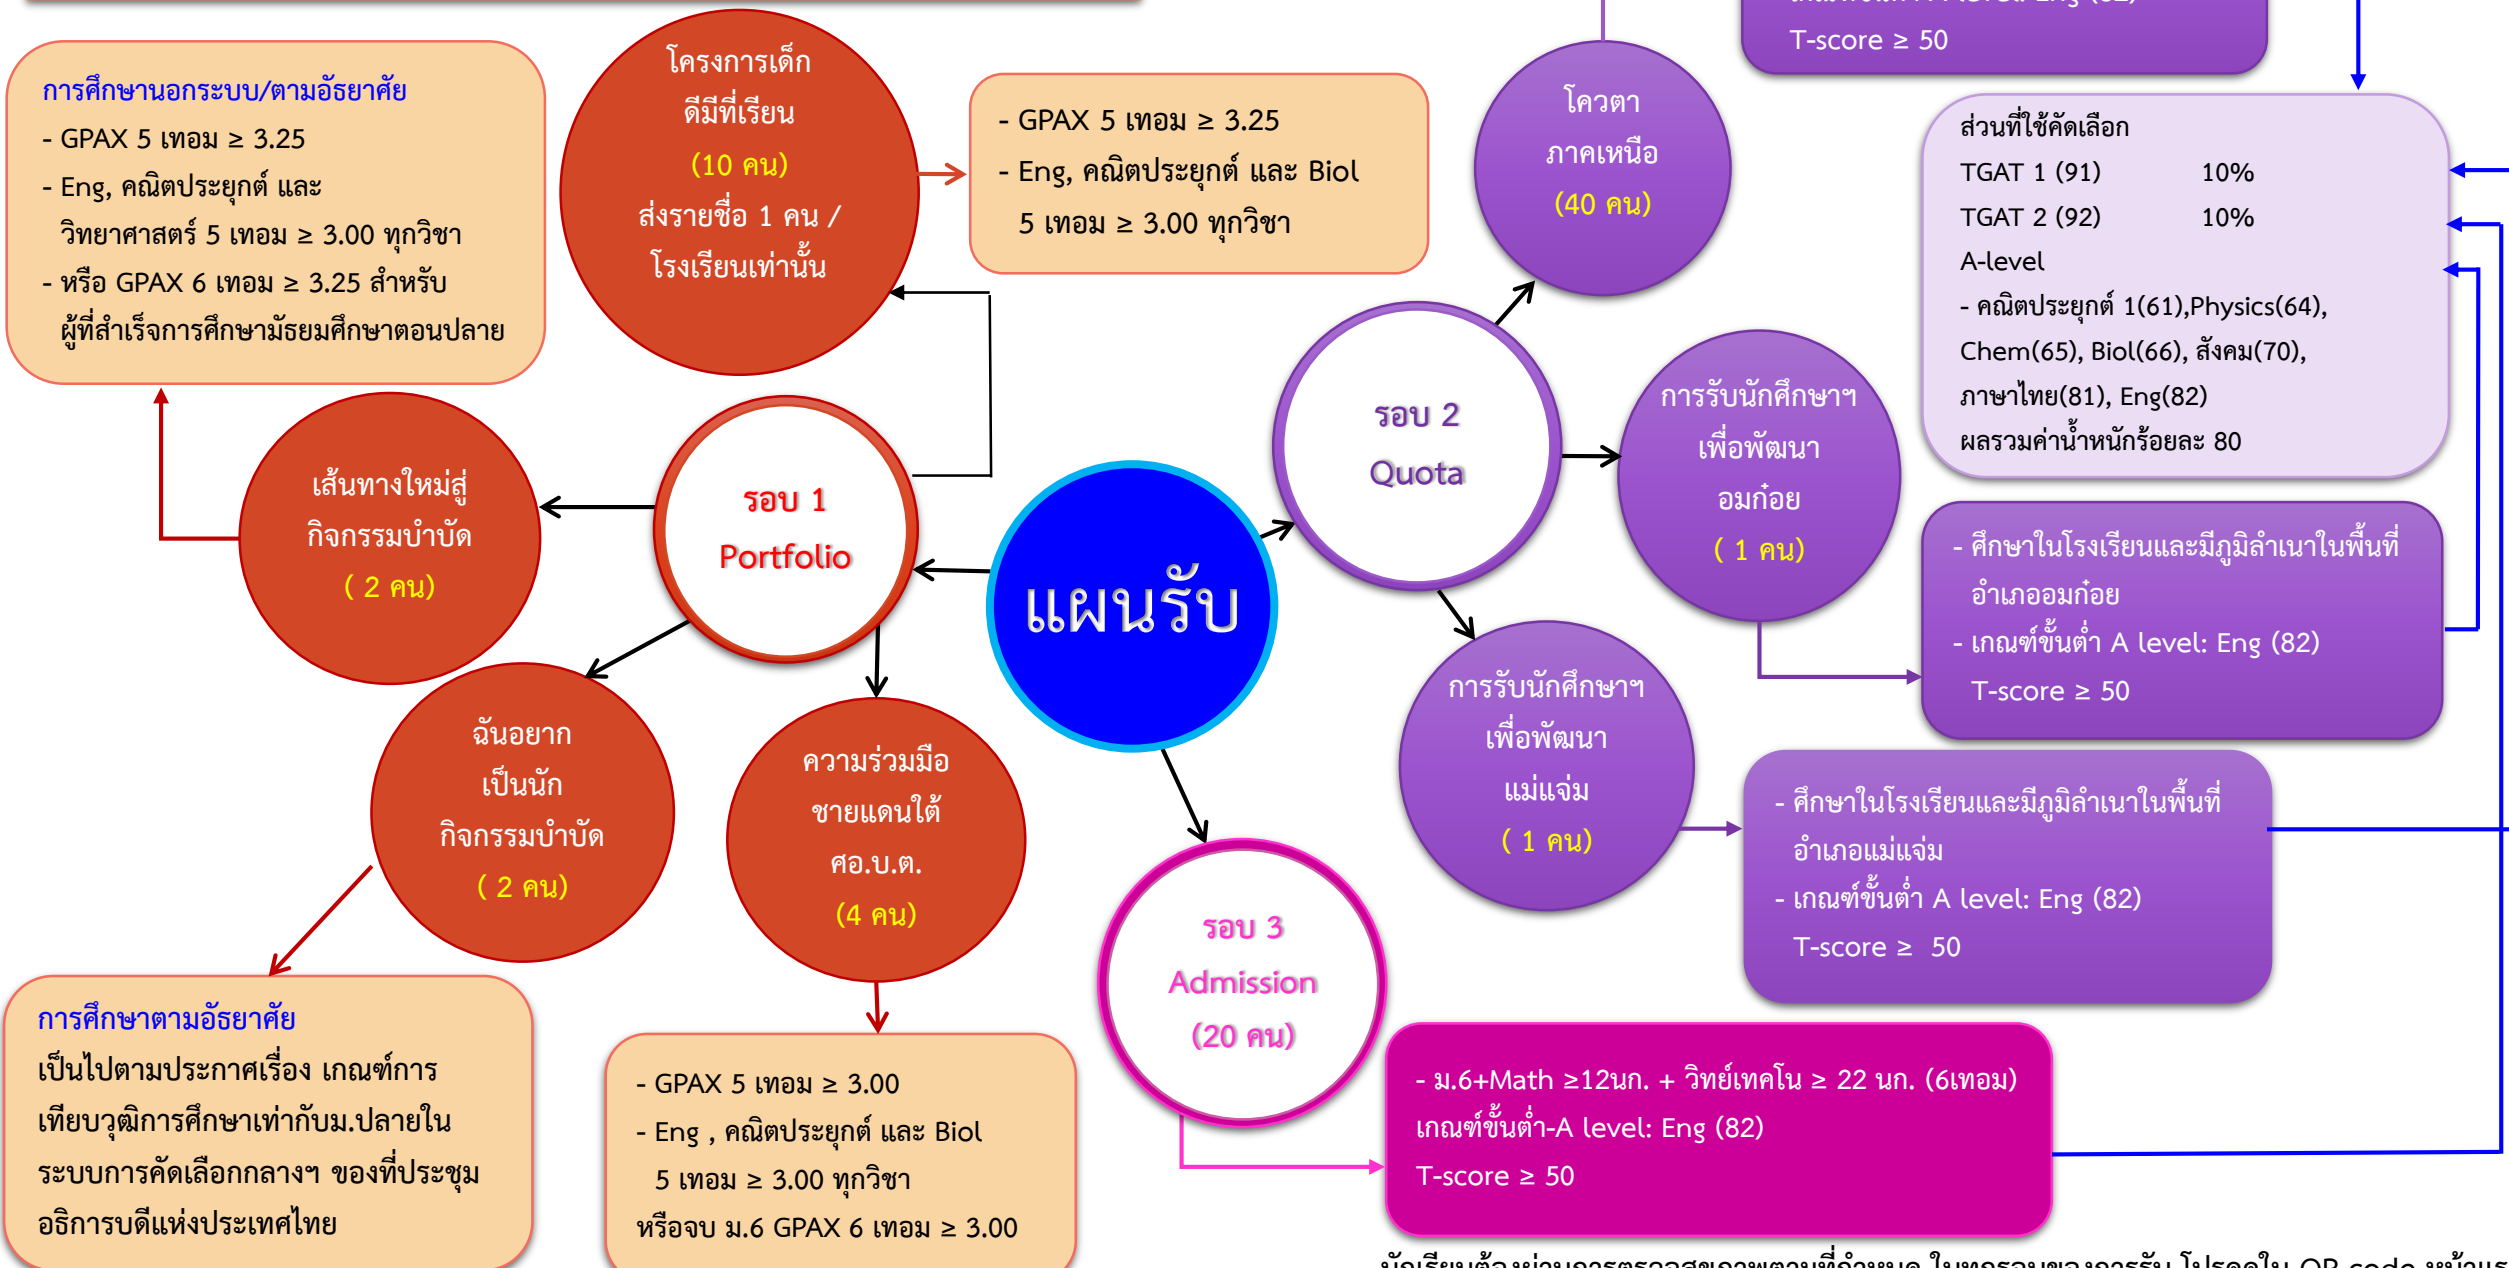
T-score ≥ 50

การศึกษานอกระบบ/ตามอัธยาศัย
- GPAX 5 เทอม ≥ 3.25
- Eng, คณิตประยุกต์ และ วิทยาศาสตร์ 5 เทอม ≥ 3.00 ทุกวิชา
- หรือ GPAX 6 เทอม ≥ 3.25 สำหรับ ผู้ที่สำเร็จการศึกษามัธยมศึกษาตอนปลาย

โครงการเด็กดีมีที่เรียน
(10 คน)
ส่งรายชื่อ 1 คน / โรงเรียนเท่านั้น

- GPAX 5 เทอม ≥ 3.25
- Eng, คณิตประยุกต์ และ Biol 5 เทอม ≥ 3.00 ทุกวิชา

โควตาภาคเหนือ
(40 คน)

ส่วนที่ใช้คัดเลือก
TGAT 1 (91) 10%
TGAT 2 (92) 10%
A-level
- คณิตประยุกต์ 1(61),Physics(64), Chem(65), Biol(66), สังคม(70), ภาษาไทย(81), Eng(82)
ผลรวมค่าน้ำหนักร้อยละ 80

เส้นทางใหม่สู่กิจกรรมบำบัด
( 2 คน)

รอบ 1
Portfolio

แผนรับ

รอบ 2
Quota

การรับนักศึกษาฯ เพื่อพัฒนาอมก๋อย
( 1 คน)

- ศึกษาในโรงเรียนและมีภูมิลำเนาในพื้นที่ อำเภออมก๋อย
- เกณฑ์ขั้นต่ำ A level: Eng (82) T-score ≥ 50

ฉันอยากเป็นนักกิจกรรมบำบัด
( 2 คน)

ความร่วมมือชายแดนใต้ ศอ.บ.ต.
(4 คน)

การรับนักศึกษาฯ เพื่อพัฒนาแม่แจ่ม
( 1 คน)

- ศึกษาในโรงเรียนและมีภูมิลำเนาในพื้นที่ อำเภอแม่แจ่ม
- เกณฑ์ขั้นต่ำ A level: Eng (82) T-score ≥ 50

รอบ 3
Admission
(20 คน)

การศึกษาตามอัธยาศัย
เป็นไปตามประกาศเรื่อง เกณฑ์การเทียบวุฒิการศึกษาเท่ากับม.ปลายในระบบการคัดเลือกกลางฯ ของที่ประชุมอธิการบดีแห่งประเทศไทย

- GPAX 5 เทอม ≥ 3.00
- Eng , คณิตประยุกต์ และ Biol 5 เทอม ≥ 3.00 ทุกวิชา
หรือจบ ม.6 GPAX 6 เทอม ≥ 3.00

- ม.6+Math ≥12นก. + วิทย์เทคโน ≥ 22 นก. (6เทอม)
เกณฑ์ขั้นต่ำ-A level: Eng (82)
T-score ≥ 50

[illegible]